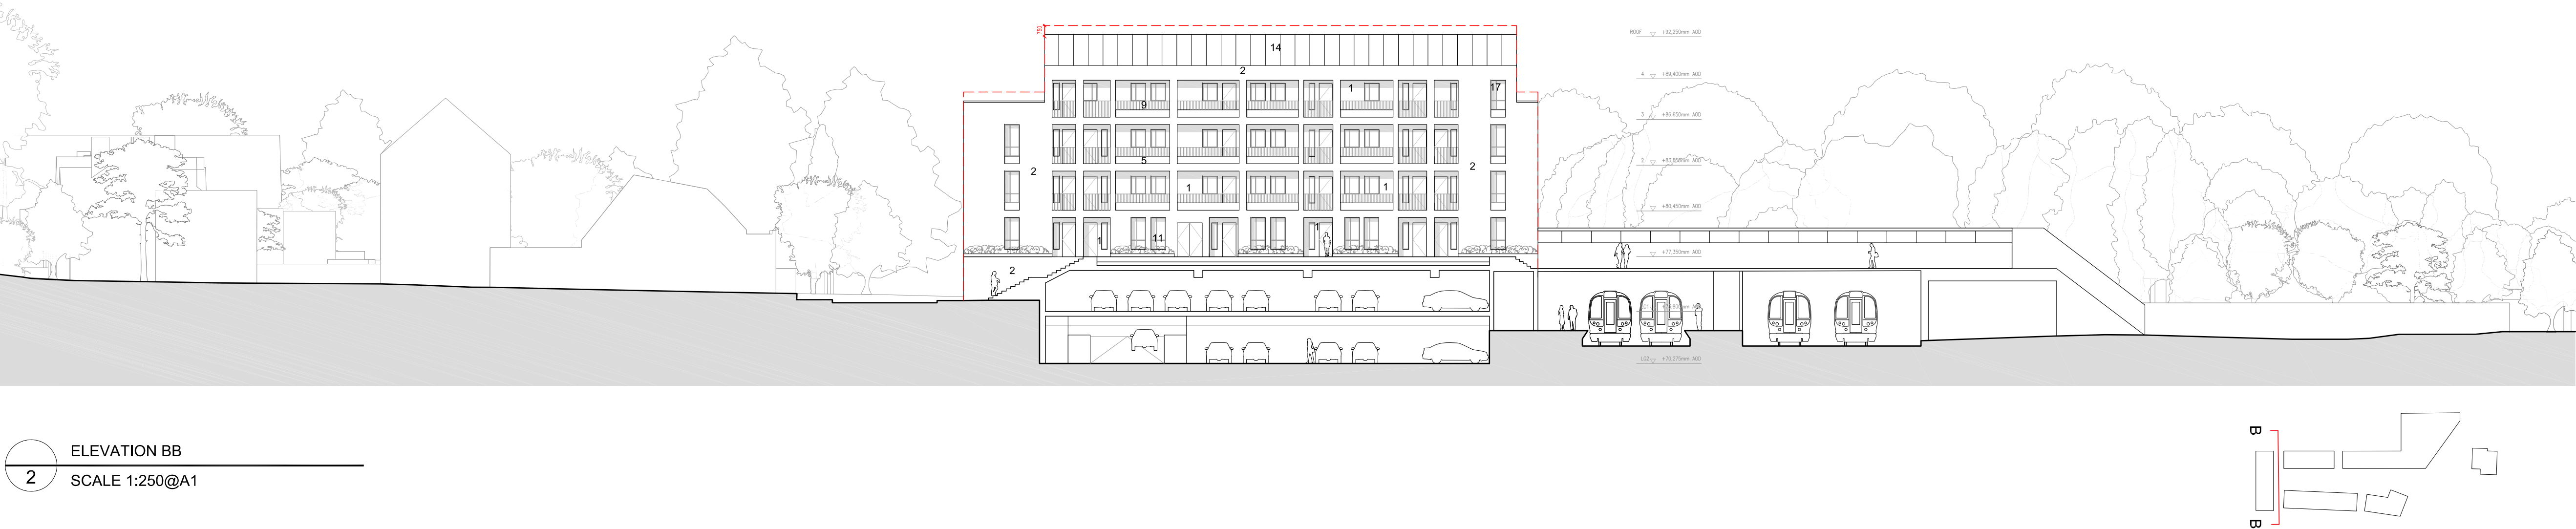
750

14

2

1

9

17

5

2

2

1

1

1

11

1

2

ROOF +92,250mm AOD

4 +89,400mm AOD

3 +86,650mm AOD

2 +83,800mm AOD

1 +80,450mm AOD

G +77,350mm AOD

LU2 +70,275mm AOD

2

ELEVATION BB

SCALE 1:250@A1

B

B